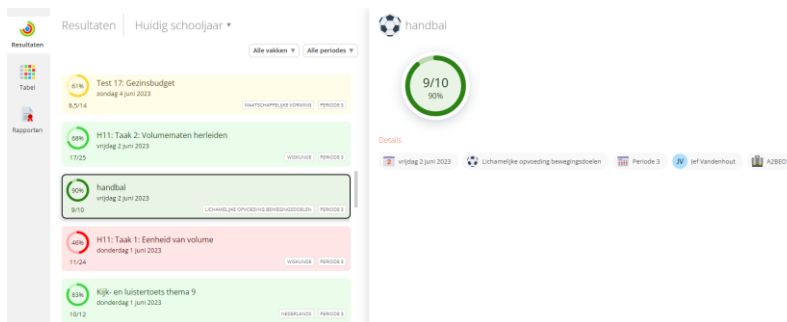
Resultaten
Tabel
Rapporten

Resultaten | Huidig schooljaar ▾

Alle vakken ▾ Alle periodes ▾

61%
8,5/14
Test 17: Gezinsbudget
zondag 4 juni 2023
MAATSCHAPPELIJKE VORMING PERIODE 3

68%
17/25
H11: Taak 2: Volumematen herleiden
vrijdag 2 juni 2023
WISKUNDE PERIODE 3

90%
9/10
handbal
vrijdag 2 juni 2023
LICHAMELIJKE OPVOEDING BEWEGINGSDOELEN PERIODE 3

46%
11/24
H11: Taak 1: Eenheid van volume
donderdag 1 juni 2023
WISKUNDE PERIODE 3

83%
10/12
Kijk- en luistertoets thema 9
donderdag 1 juni 2023
NEDERLANDS PERIODE 3

handbal

9/10
90%

Details

vrijdag 2 juni 2023
Lichamelijke opvoeding bewegingsdoelen
Periode 3
JV Jef Vandenhout
A2BEO